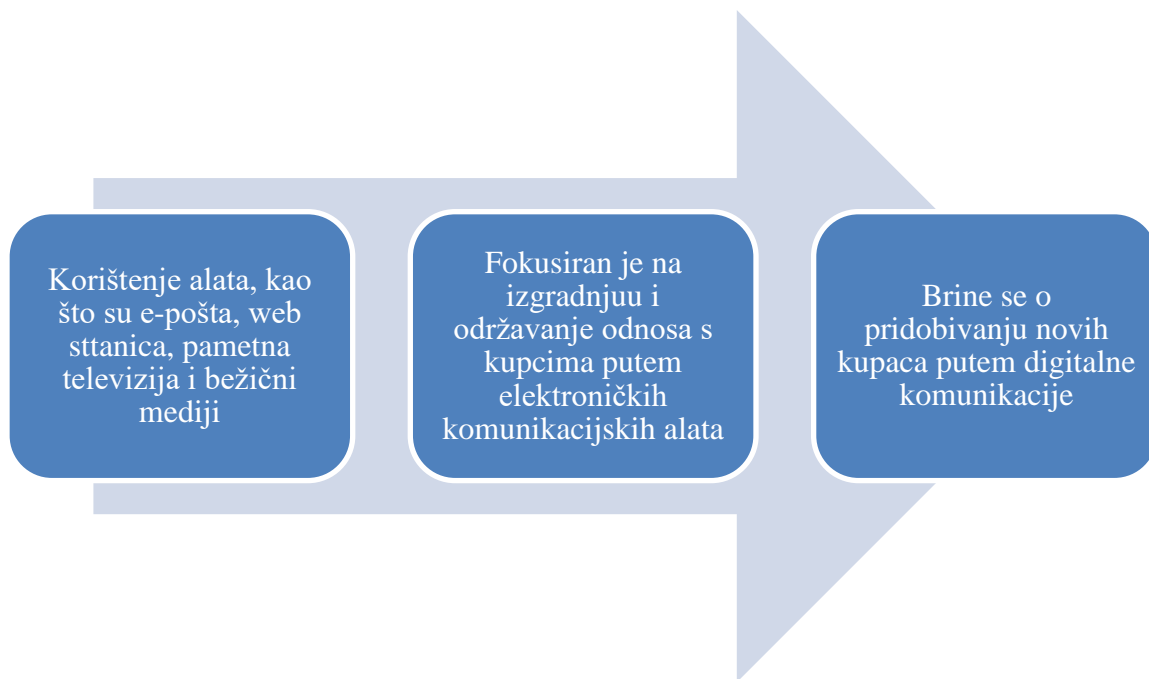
Korištenje alata, kao što su e-pošta, web sttanica, pametna televizija i bežični mediji

Fokusiran je na izgradnjuu i održavanje odnosa s kupcima putem elektroničkih komunikacijskih alata

Brine se o pridobivanju novih kupaca putem digitalne komunikacije